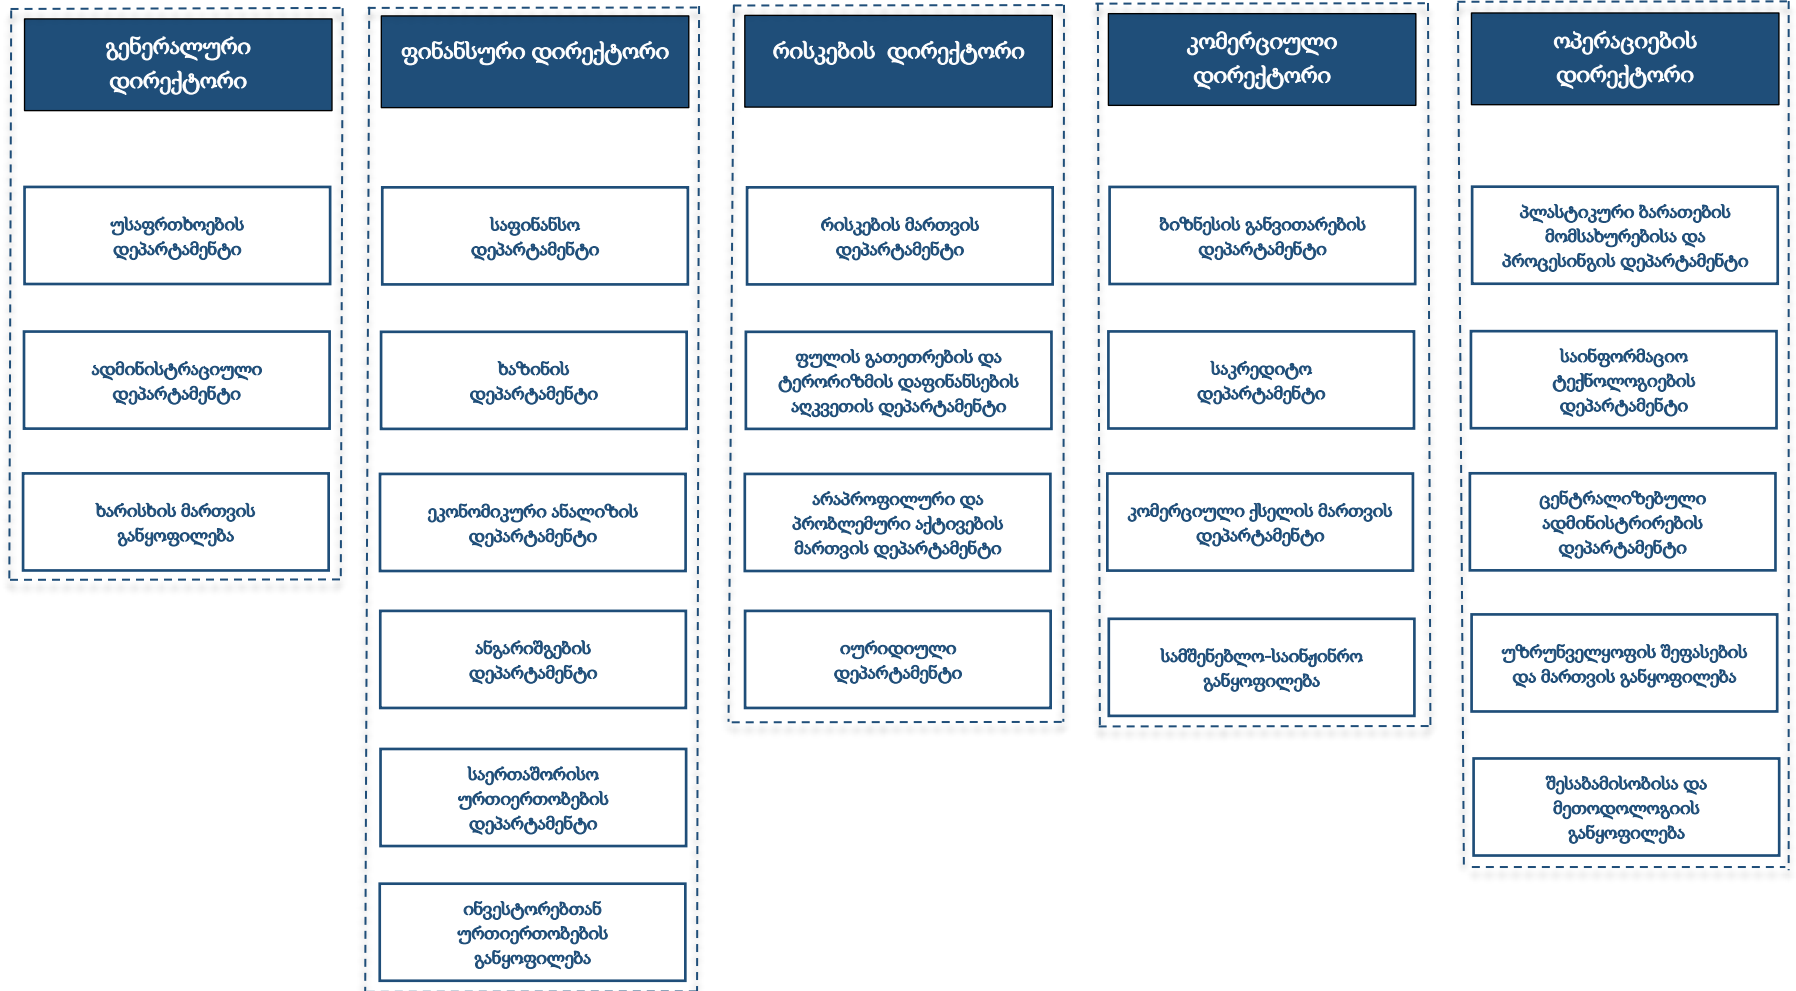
გენერალური დირექტორი

უსაფრთხოების დეპარტამენტი

ადმინისტრაციული დეპარტამენტი

ხარისხის მართვის განყოფილება

ფინანსური დირექტორი

საფინანსო დეპარტამენტი

ხაზინის დეპარტამენტი

ეკონომიკური ანალიზის დეპარტამენტი

ანგარიშგების დეპარტამენტი

საერთაშორისო ურთიერთობების დეპარტამენტი

ინვესტორებთან ურთიერთობების განყოფილება

რისკების დირექტორი

რისკების მართვის დეპარტამენტი

ფულის გათეთრების და ტერორიზმის დაფინანსების აღკვეთის დეპარტამენტი

არაპროფილური და პრობლემური აქტივების მართვის დეპარტამენტი

იურიდიული დეპარტამენტი

კომერციული დირექტორი

ბიზნესის განვითარების დეპარტამენტი

საკრედიტო დეპარტამენტი

კომერციული ქსელის მართვის დეპარტამენტი

სამშენებლო-საინჟინრო განყოფილება

ოპერაციების დირექტორი

პლასტიკური ბარათების მომსახურებისა და პროცესინგის დეპარტამენტი

საინფორმაციო ტექნოლოგიების დეპარტამენტი

ცენტრალიზებული ადმინისტრირების დეპარტამენტი

უზრუნველყოფის შეფასების და მართვის განყოფილება

შესაბამისობისა და მეთოდოლოგიის განყოფილება